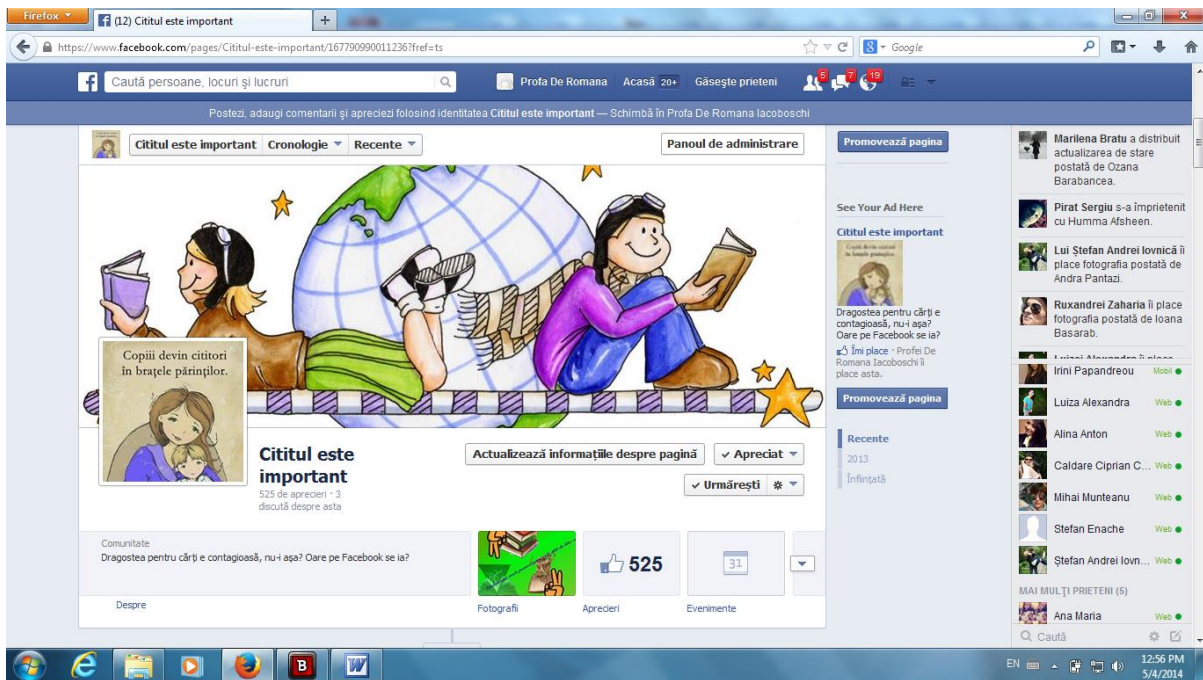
Firefox
(12) Cititul este important
https://www.facebook.com/pages/Cititul-este-important/167790990011236?fref=ts
Google

Caută persoane, locuri şi lucruri
Profa De Romana Acasă 20+ Găseşte prieteni
5 7 19

Postezi, adaugi comentarii şi apreciezi folosind identitatea Cititul este important — Schimbă în Profa De Romana Iacoboschi

Cititul este important Cronologie Recente
Panoul de administrare

Copiii devin cititori în braţele părinţilor.

Cititul este important
525 de aprecieri · 3 discută despre asta

Actualizează informaţiile despre pagină
Apreciat
Urmăreşti

Comunitate
Dragostea pentru cărţi e contagioasă, nu-i aşa? Oare pe Facebook se ia?

525
31

Despre
Fotografii
Aprecieri
Evenimente

Promovează pagina
See Your Ad Here
Cititul este important
Dragostea pentru cărţi e contagioasă, nu-i aşa? Oare pe Facebook se ia?
Îmi place · Profei De Romana Iacoboschi îi place asta.
Promovează pagina

Recente
2013
Înfiinţată

Marilena Bratu a distribuit actualizarea de stare postată de Ozana Barabancea.
Pirat Sergiu s-a împrietenit cu Humma Afsheen.
Lui Ştefan Andrei Iovnică îi place fotografia postată de Andra Pantazi.
Ruxandrei Zaharia îi place fotografia postată de Ioana Basarab.
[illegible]
Irini Papandreou Mobil
Luiza Alexandra Web
Alina Anton Web
Caldare Ciprian C... Web
Mihai Munteanu Web
Stefan Enache Web
Ştefan Andrei Iovn... Web
MAI MULŢI PRIETENI (5)
Ana Maria Web
Caută

EN
12:56 PM
5/4/2014